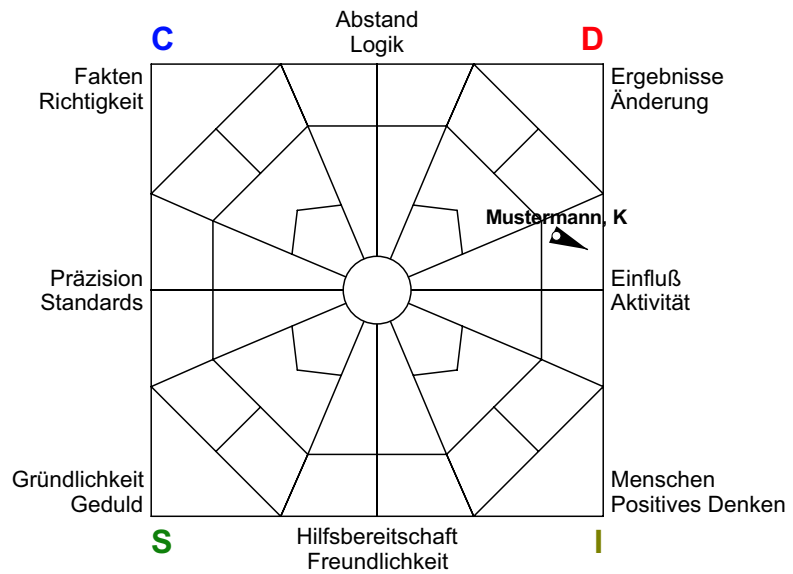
C

Abstand
Logik

D

Fakten
Richtigkeit

Ergebnisse
Änderung

Mustermann, K

Präzision
Standards

Einfluß
Aktivität

Gründlichkeit
Geduld

Menschen
Positives Denken

S

Hilfsbereitschaft
Freundlichkeit

I